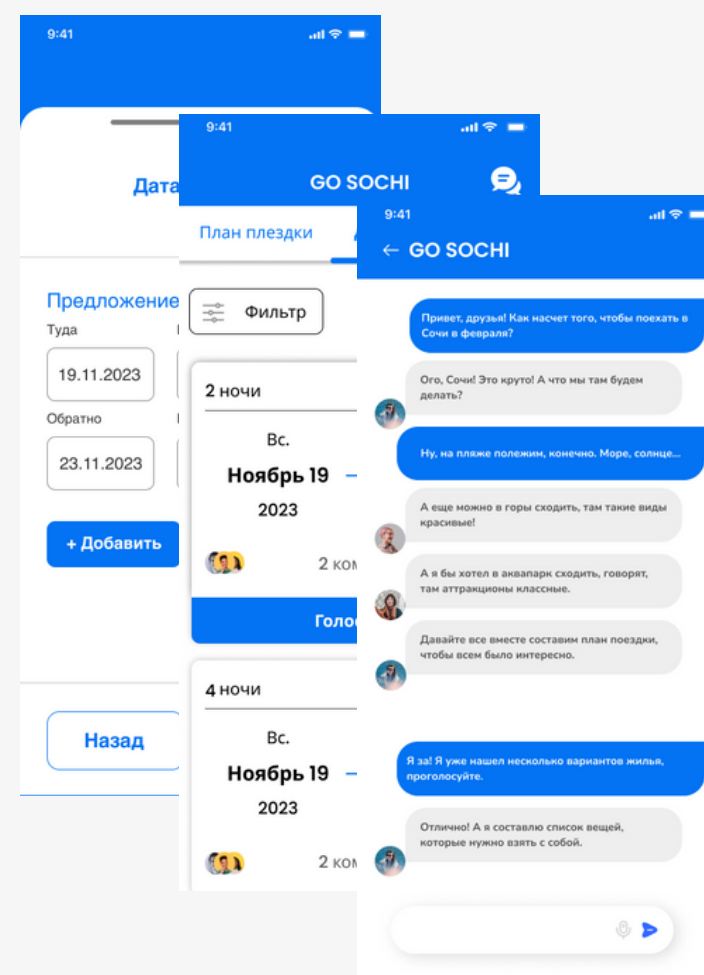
9:41

Дата

Предложение

Туда

19.11.2023

Обратно

23.11.2023

+ Добавить

Назад

9:41

GO SOCHI

План плездки

Фильтр

2 ночи

Вс.

Ноябрь 19

2023

2 ком

Голо

4 ночи

Вс.

Ноябрь 19

2023

2 ком

9:41

← GO SOCHI

Привет, друзья! Как насчет того, чтобы поехать в Сочи в февраля?

Ого, Сочи! Это круто! А что мы там будем делать?

Ну, на пляже полежим, конечно. Море, солнце...

А еще можно в горы сходить, там такие виды красивые!

А я бы хотел в аквапарк сходить, говорят, там аттракционы классные.

Давайте все вместе составим план поездки, чтобы всем было интересно.

Я за! Я уже нашел несколько вариантов жилья, проголосуйте.

Отлично! А я составлю список вещей, которые нужно взять с собой.